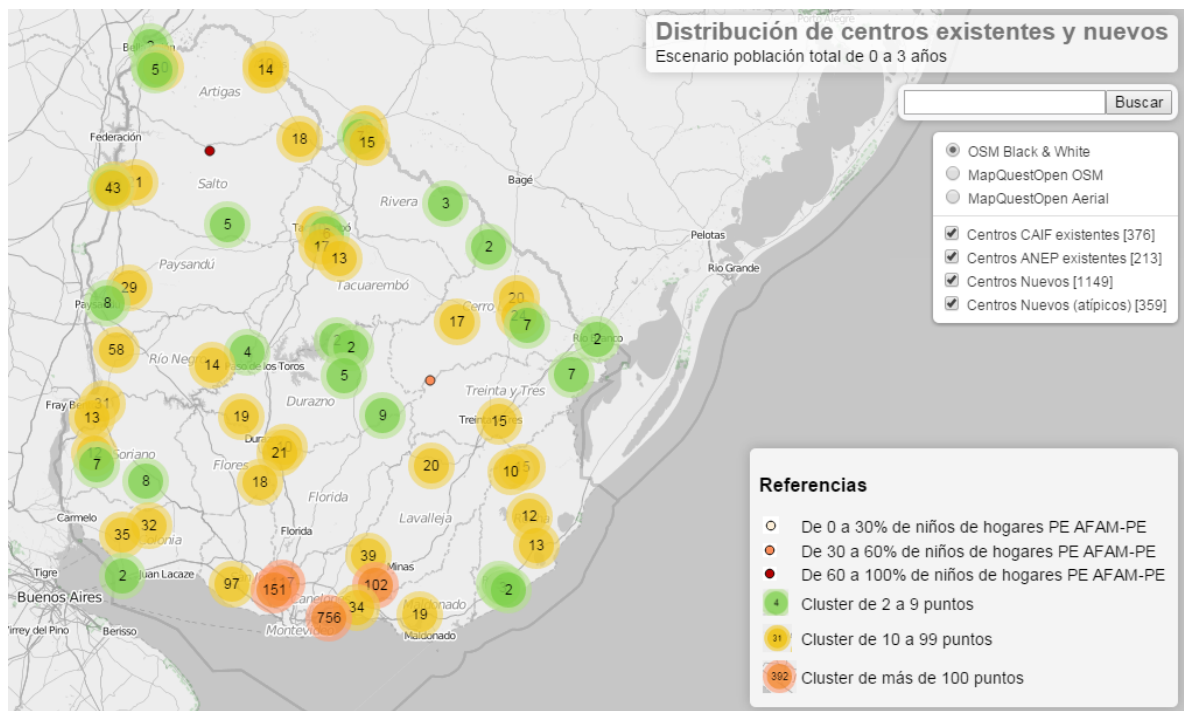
Distribución de centros existentes y nuevos
Escenario población total de 0 a 3 años

Buscar

OSM Black & White
MapQuestOpen OSM
MapQuestOpen Aerial

Centros CAIF existentes [376]
Centros ANEP existentes [213]
Centros Nuevos [1149]
Centros Nuevos (atípicos) [359]

Referencias
De 0 a 30% de niños de hogares PE AFAM-PE
De 30 a 60% de niños de hogares PE AFAM-PE
De 60 a 100% de niños de hogares PE AFAM-PE
4 Cluster de 2 a 9 puntos
31 Cluster de 10 a 99 puntos
392 Cluster de más de 100 puntos

Porto Alegre
Artigas
Federación
Salto
Rivera
Bagé
Pelotas
Rio Grande
Paysandú
Tacuarembó
Cerro
Río Negro
Paso de los Toros
Durazno
Treinta y Tres
Fray Bentos
Soriano
Flores
Florida
Lavalleja
Carmelo
Colonia
Tigre
Juan Lacaze
Minas
Buenos Aires
Virrey del Pino
Berisso
Canelones
Montevideo
Maldonado
Rio Branco

5 14 18 15 43 1 3 5 17 13 2 29 8 20 17 7 2 58 14 4 2 5 7 31 13 19 9 15 7 21 18 8 20 10 35 32 12 13 39 2 97 151 102 756 34 19 2